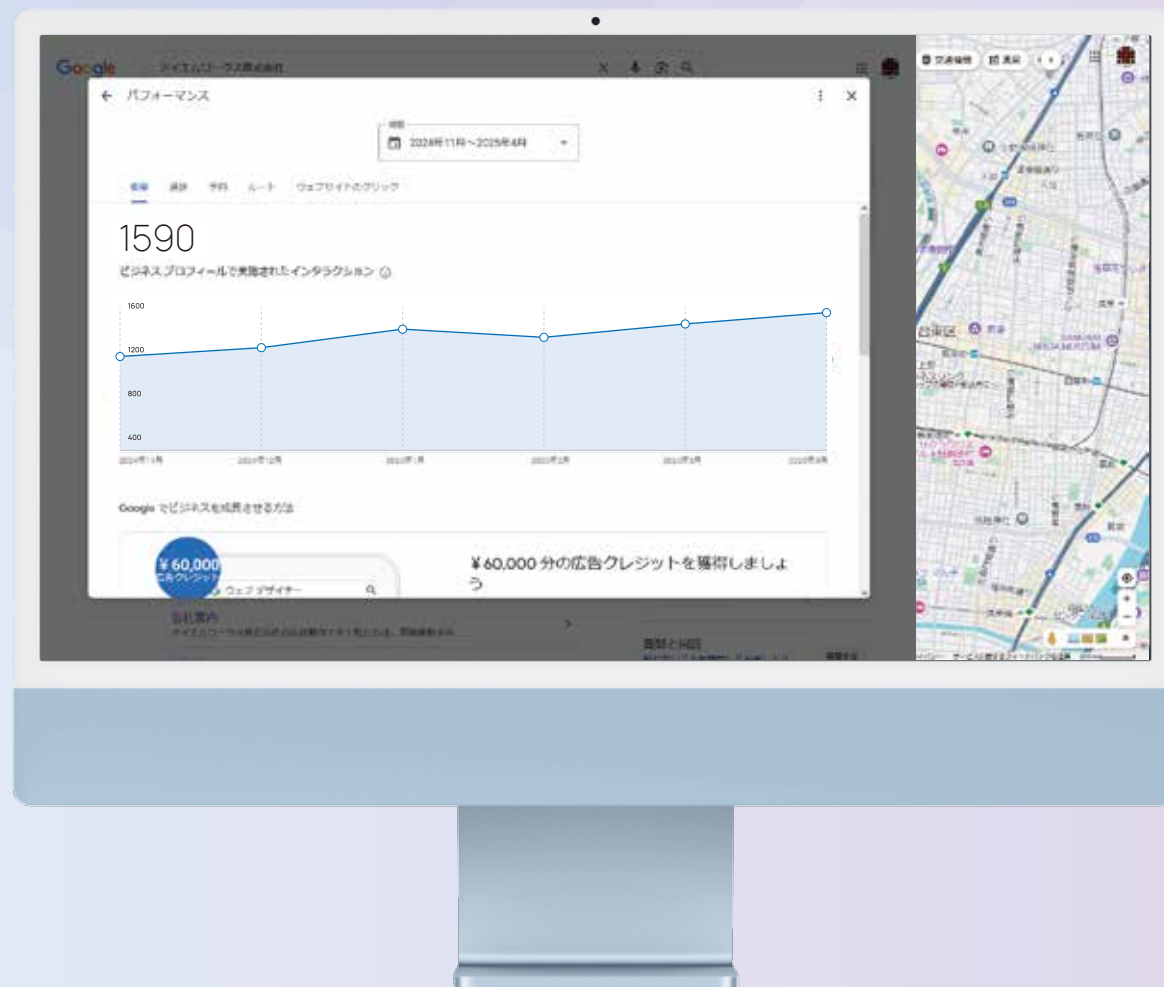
Google

パフォーマンス

期間
2024年11月～2025年4月

概要 通話 予約 ルート ウェブサイトのクリック

1590
ビジネス プロフィールで実施されたインタラクション

1600
1200
800
400

2024年11月 2024年12月 2025年1月 2025年2月 2025年3月 2025年4月

Google でビジネスを成長させる方法

¥60,000
広告クレジット

ウェブ デザイナー

¥60,000 分の広告クレジットを獲得しましょう

会社案内

質問と回答

台東区